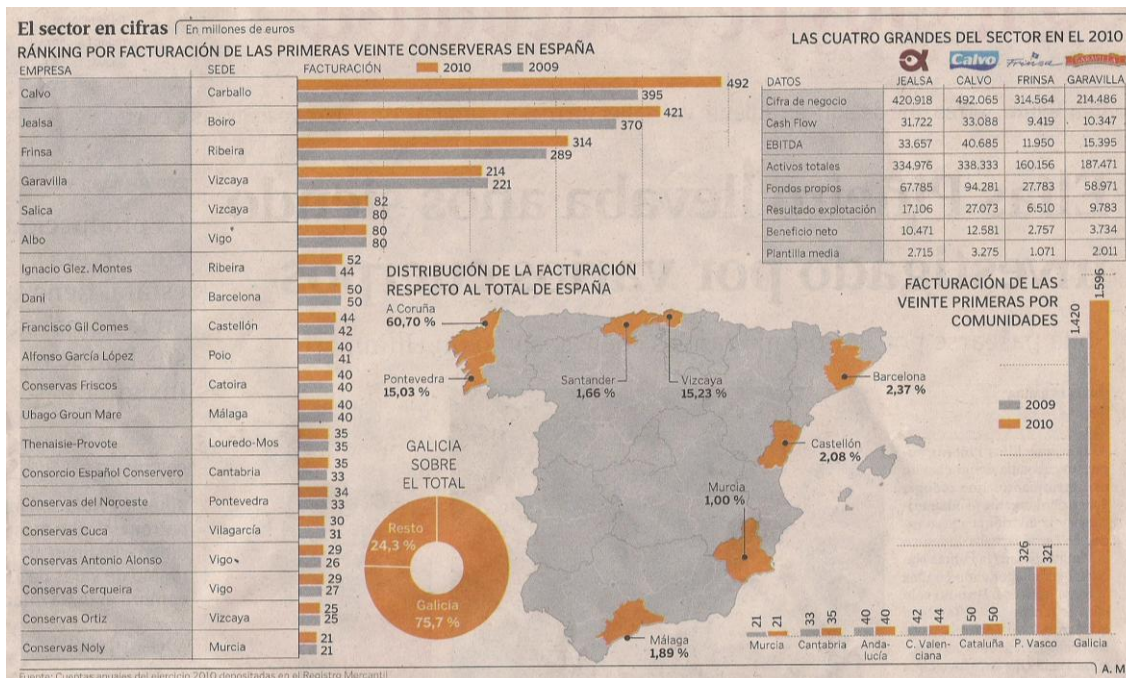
El sector en cifras | En millones de euros

RÁNKING POR FACTURACIÓN DE LAS PRIMERAS VEINTE CONSERVERAS EN ESPAÑA

| EMPRESA | SEDE | FACTURACIÓN 2010 | 2009 |
|---|---|---|---|
| Calvo | Carballo | 492 | 395 |
| Jealsa | Boiro | 421 | 370 |
| Frinsa | Ribeira | 314 | 289 |
| Garavilla | Vizcaya | 214 | 221 |
| Salica | Vizcaya | 82 | 80 |
| Albo | Vigo | 80 | 80 |
| Ignacio Glez. Montes | Ribeira | 52 | 44 |
| Dani | Barcelona | 50 | 50 |
| Francisco Gil Comes | Castellón | 44 | 42 |
| Alfonso García López | Poio | 40 | 41 |
| Conservas Friscos | Catoira | 40 | 40 |
| Ubago Groun Mare | Málaga | 40 | 40 |
| Thenaisie-Provote | Louredo-Mos | 35 | 35 |
| Consorcio Español Conservero | Cantabria | 35 | 33 |
| Conservas del Noroeste | Pontevedra | 34 | 33 |
| Conservas Cuca | Vilagarcía | 30 | 31 |
| Conservas Antonio Alonso | Vigo | 29 | 26 |
| Conservas Cerqueira | Vigo | 29 | 27 |
| Conservas Ortiz | Vizcaya | 25 | 25 |
| Conservas Noly | Murcia | 21 | 21 |

LAS CUATRO GRANDES DEL SECTOR EN EL 2010

| DATOS | JEALSA | CALVO | FRINSA | GARAVILLA |
|---|---|---|---|---|
| Cifra de negocio | 420.918 | 492.065 | 314.564 | 214.486 |
| Cash Flow | 31.722 | 33.088 | 9.419 | 10.347 |
| EBITDA | 33.657 | 40.685 | 11.950 | 15.395 |
| Activos totales | 334.976 | 338.333 | 160.156 | 187.471 |
| Fondos propios | 67.785 | 94.281 | 27.783 | 58.971 |
| Resultado explotación | 17.106 | 27.073 | 6.510 | 9.783 |
| Beneficio neto | 10.471 | 12.581 | 2.757 | 3.734 |
| Plantilla media | 2.715 | 3.275 | 1.071 | 2.011 |

Calvo Frinsa GARAVILLA

DISTRIBUCIÓN DE LA FACTURACIÓN RESPECTO AL TOTAL DE ESPAÑA

A Coruña 60,70 %
Pontevedra 15,03 %
Santander 1,66 %
Vizcaya 15,23 %
Barcelona 2,37 %
Castellón 2,08 %
Murcia 1,00 %
Málaga 1,89 %

GALICIA SOBRE EL TOTAL
Resto 24,3 %
Galicia 75,7 %

FACTURACIÓN DE LAS VEINTE PRIMERAS POR COMUNIDADES
2009
2010

| | 2009 | 2010 |
|---|---|---|
| Murcia | 21 | 21 |
| Cantabria | 33 | 35 |
| Andalucía | 40 | 40 |
| C. Valenciana | 42 | 44 |
| Cataluña | 50 | 50 |
| P. Vasco | 326 | 321 |
| Galicia | 1.420 | 1.596 |

A. M

Fuente: Cuentas anuales del ejercicio 2010 depositadas en el Registro Mercantil